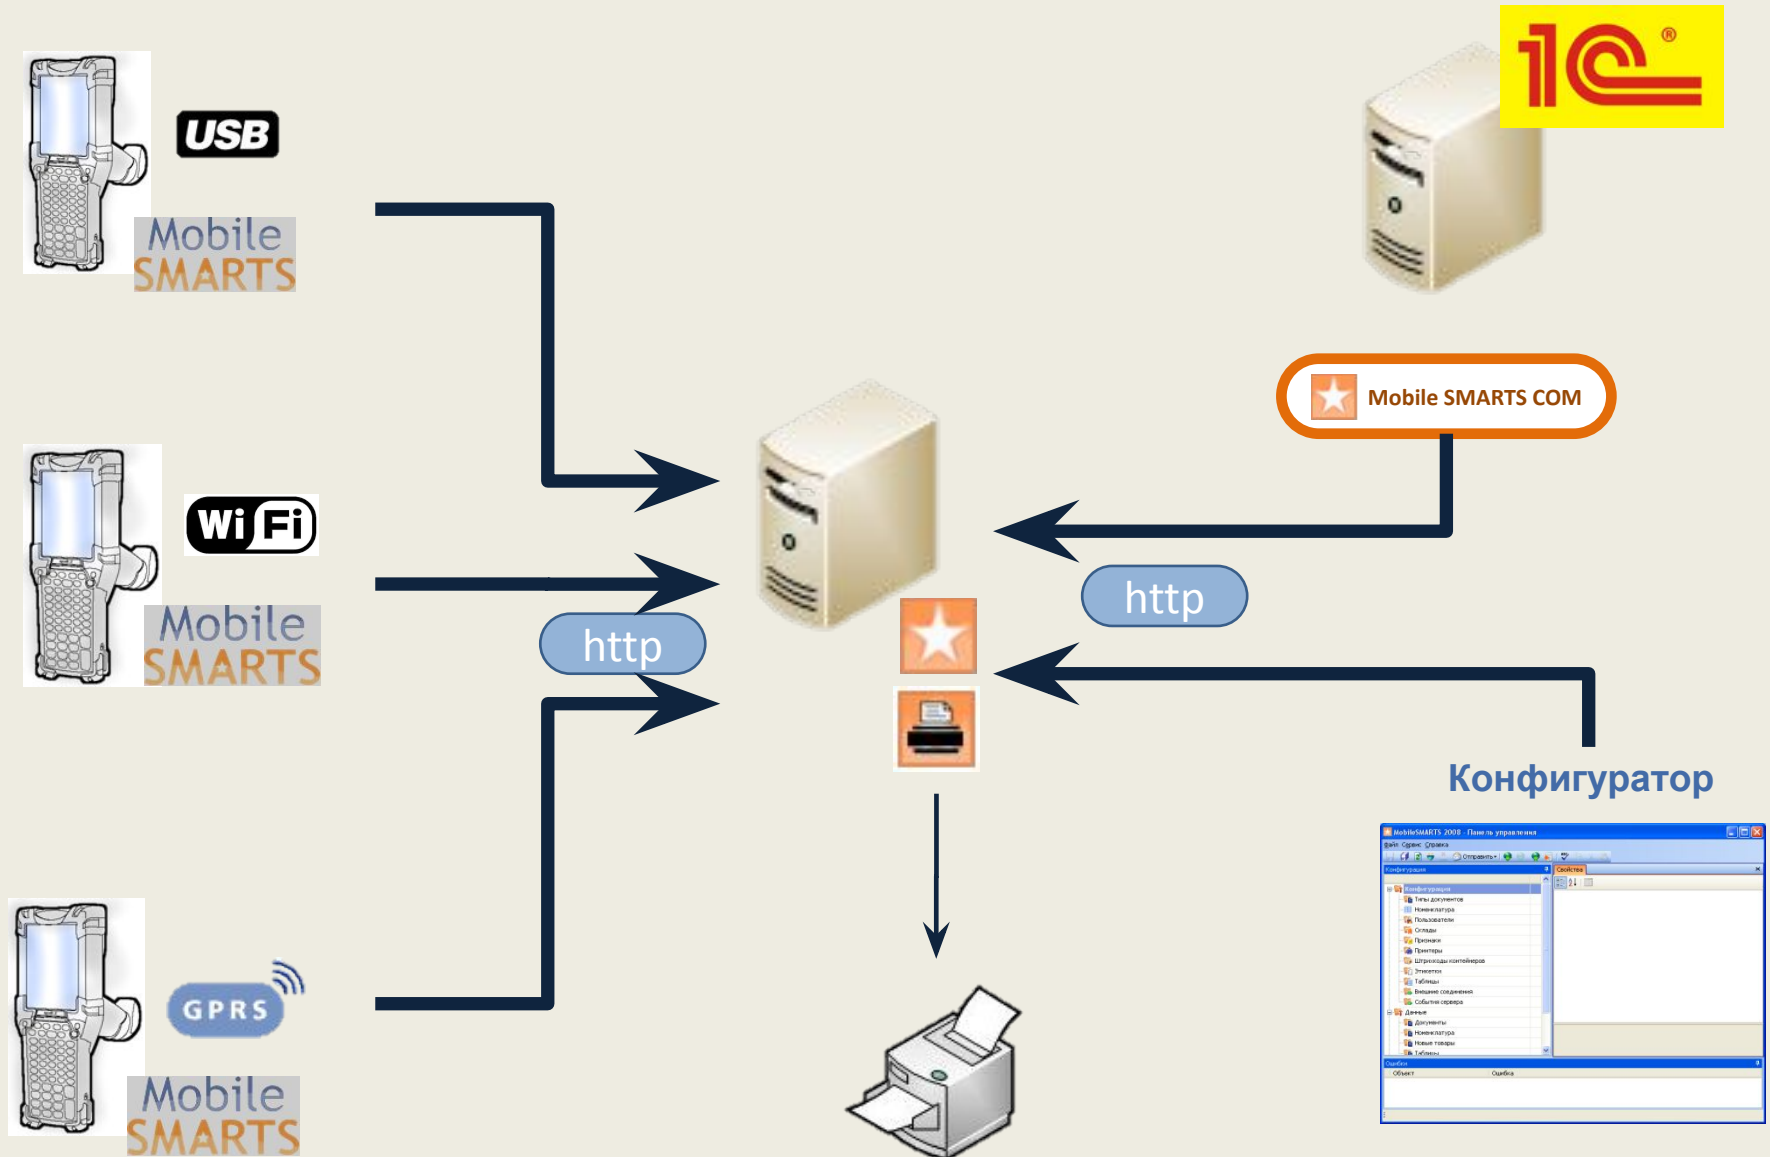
USB
Mobile SMARTS

1С

Mobile SMARTS COM

Wi Fi
Mobile SMARTS

http

http

Конфигуратор

GPRS
Mobile SMARTS

MobileSMARTS 2008 - Панель управления
Файл Сервис Справка
Отправить
Конфигурация
Свойства
Конфигурация
Типы документов
Номенклатура
Пользователи
Склады
Признаки
Принтеры
Штрихкоды контейнеров
Этикетки
Таблицы
Внешние соединения
События сервера
Данные
Документы
Номенклатура
Новые товары
Таблицы
Ошибки
Объект
Ошибка